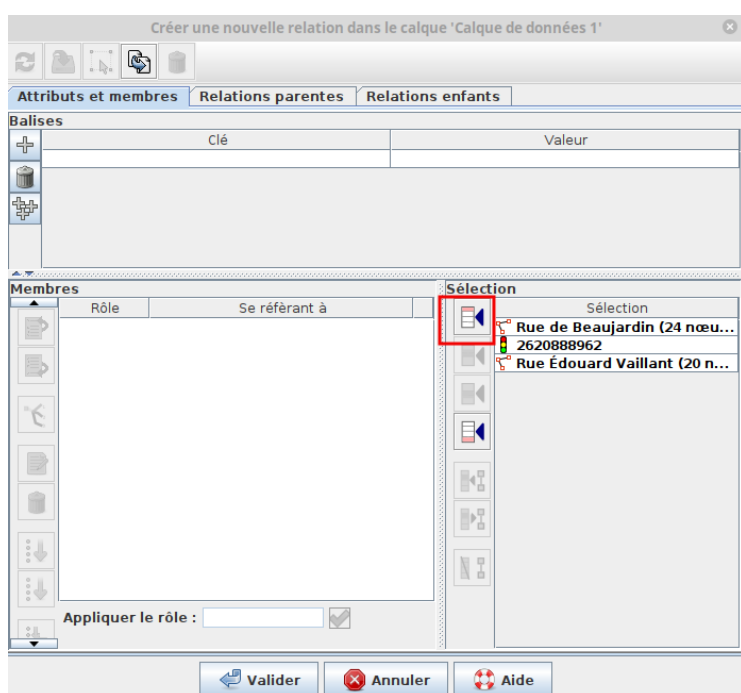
Créer une nouvelle relation dans le calque 'Calque de données 1'

Attributs et membres | Relations parentes | Relations enfants

Balises

| Clé | Valeur |
|---|---|
| | |

Membres

| Rôle | Se référant à |
|---|---|

Appliquer le rôle :

Sélection

| Sélection |
|---|
| Rue de Beaujardin (24 nœu... |
| 2620888962 |
| Rue Édouard Vaillant (20 n... |

Valider | Annuler | Aide